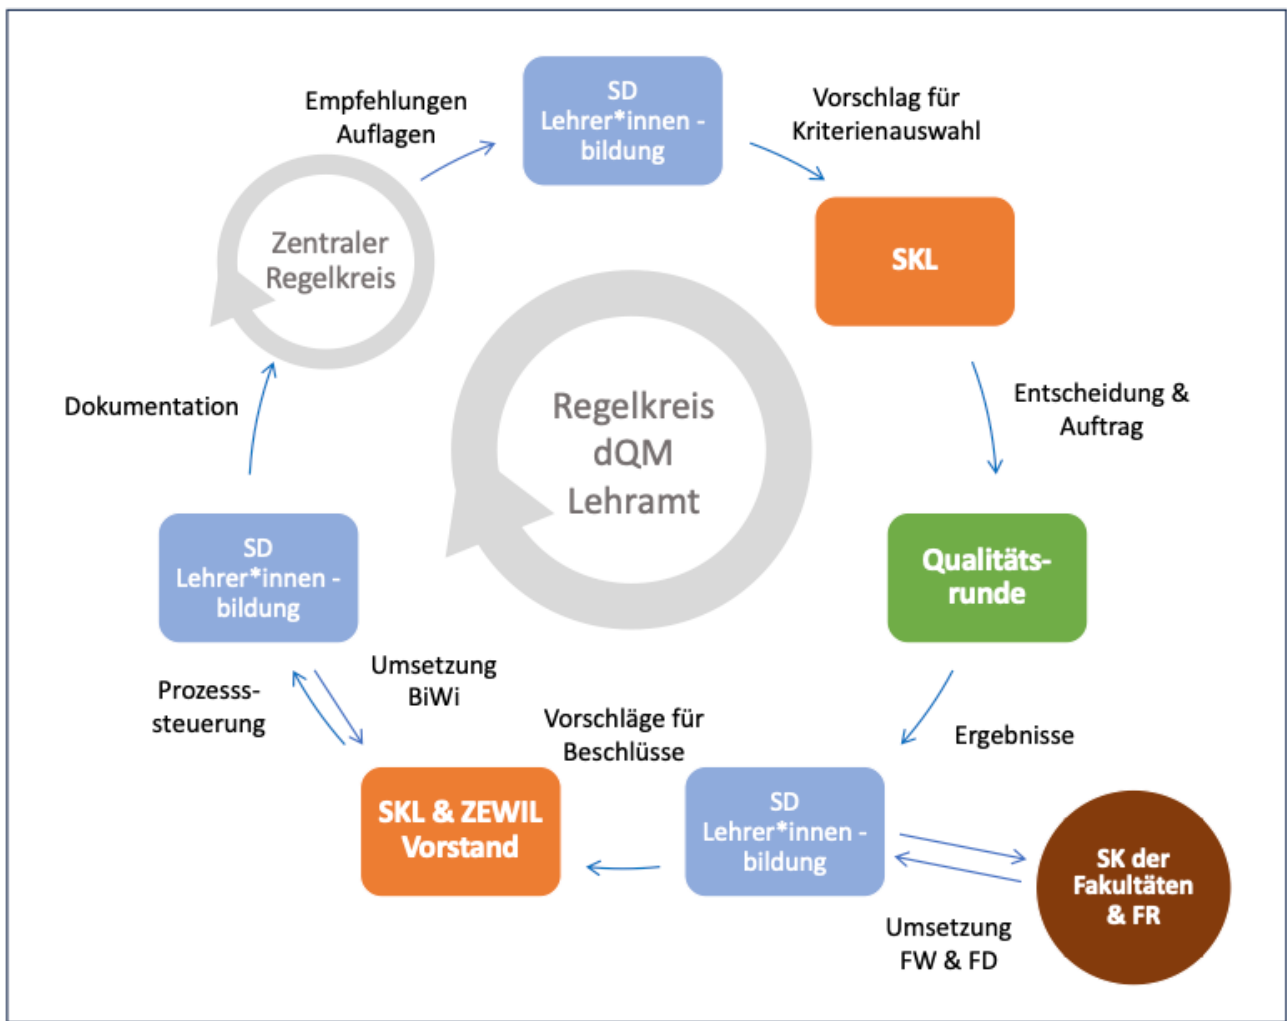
Empfehlungen
Auflagen

SD
Lehrer*innen - bildung

Vorschlag für
Kriterienauswahl

Zentraler
Regelkreis

SKL

Regelkreis
dQM
Lehramt

Dokumentation

Entscheidung &
Auftrag

SD
Lehrer*innen - bildung

Qualitäts-
runde

Umsetzung
BiWi

Prozesss-
steuerung

Vorschläge für
Beschlüsse

Ergebnisse

SKL & ZEWIL
Vorstand

SD
Lehrer*innen - bildung

SK der
Fakultäten
& FR

Umsetzung
FW & FD